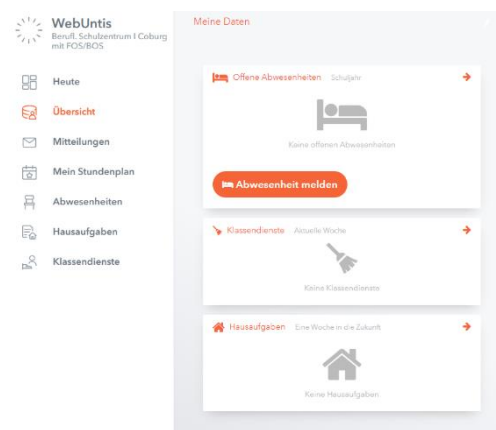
WebUntis
Berufl. Schulzentrum I Coburg mit FOS/BOS

Heute
Übersicht
Mitteilungen
Mein Stundenplan
Abwesenheiten
Hausaufgaben
Klassendienste

Meine Daten

Offene Abwesenheiten Schuljahr
Keine offenen Abwesenheiten
Abwesenheit melden

Klassendienste Aktuelle Woche
Keine Klassendienste

Hausaufgaben Eine Woche in die Zukunft
Keine Hausaufgaben